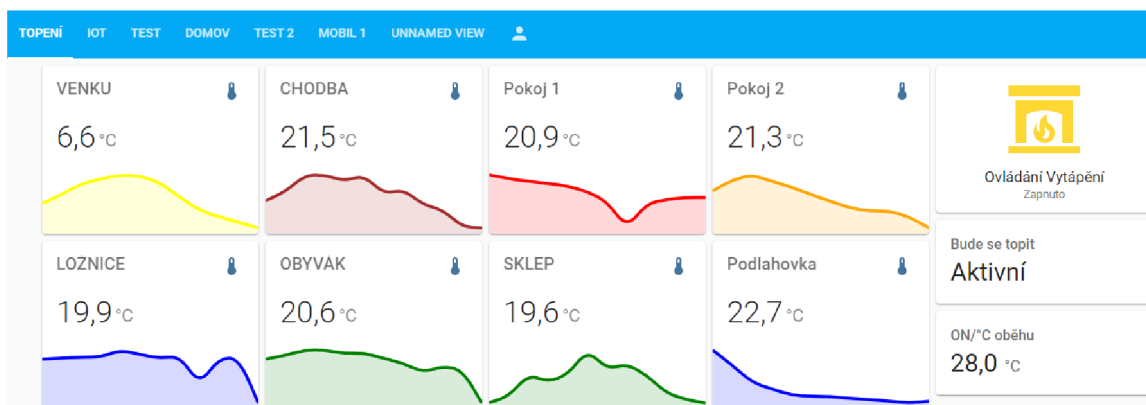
TOPENÍ IOT TEST DOMOV TEST 2 MOBIL 1 UNNAMED VIEW

VENKU
6,6 °C

CHODBA
21,5 °C

Pokoj 1
20,9 °C

Pokoj 2
21,3 °C

Ovládání Vytápění
Zapnuto

LOZNICE
19,9 °C

OBYVAK
20,6 °C

SKLEP
19,6 °C

Podlahovka
22,7 °C

Bude se topit
Aktivní

ON/°C oběhu
28,0 °C